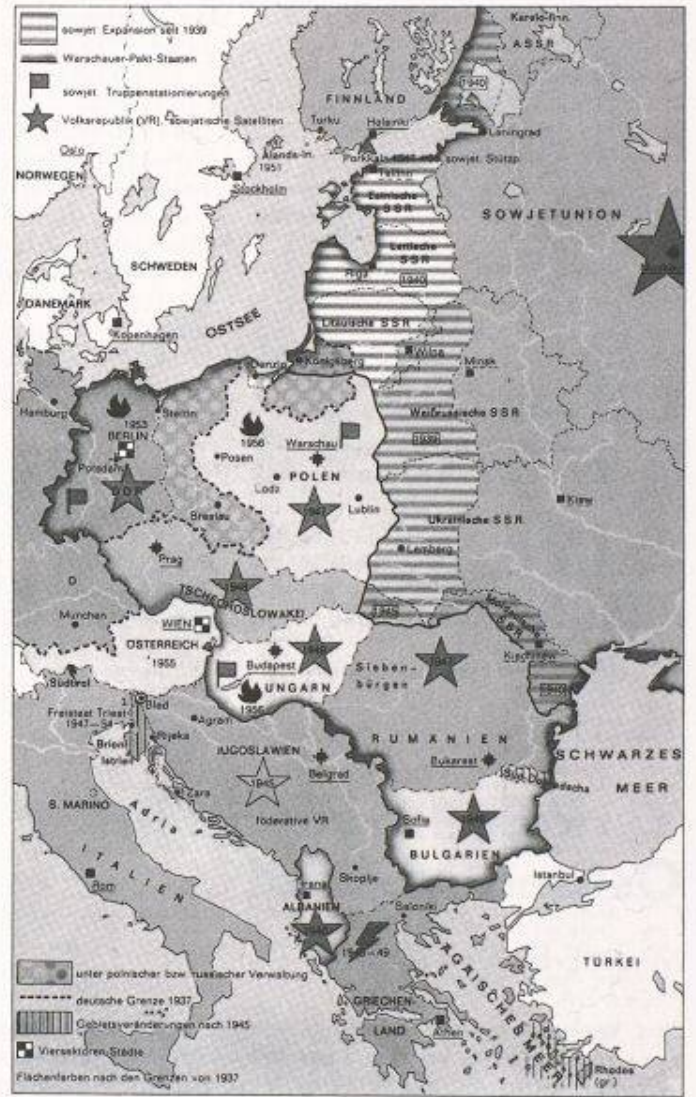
sowjet. Expansion seit 1939
Warschauer-Pakt-Staaten
sowjet. Truppenstationierungen
Volksrepublik (VR), sowjetische Satelliten

Karelo-finn. ASSR
FINNLAND
1940
Turku
Helsinki
Leningrad
Alande-In. 1951
Oslo
NORWEGEN
Stockholm
Porkkala 1944–1955 sowjet. Stützp.
Tallinn
Estnische SSR
SOWJETUNION
SCHWEDEN
Lettische SSR
Riga
1940
DÄNEMARK
OSTSEE
Kopenhagen
Litauische SSR
Wilna
Minsk
Danzig
Königsberg
Hamburg
Stettin
1953
BERLIN
1956
Warschau
Weißrussische SSR
Potsdam
Posen
POLEN
1939
DDR
Lodz
Lublin
Breslau
Kiew
Ukrainische SSR
Prag
Lemberg
D
TSCHECHOSLOWAKEI
München
WIEN
ÖSTERREICH
1955
Budapest
Sieben-bürgen
Südtirol
UNGARN
1956
Freistaat Triest 1947–54
Bled
Agram
Rijeka
Brioni
RUMÄNIEN
Bukarest
JUGOSLAWIEN
SCHWARZES MEER
Belgrad
S. MARINO
Zara
föderative VR
Adria
Sofia
BULGARIEN
ITALIEN
Rom
Skoplje
Istanbul
Tirana
ALBANIEN
Saloniki
1946–49
TÜRKEI
unter polnischer bzw. russischer Verwaltung
deutsche Grenze 1937
Gebietsveränderungen nach 1945
GRIECHEN-LAND
Athen
Viersektoren-Städte
Flächenfarben nach den Grenzen von 1937
Rhodos (gr.)